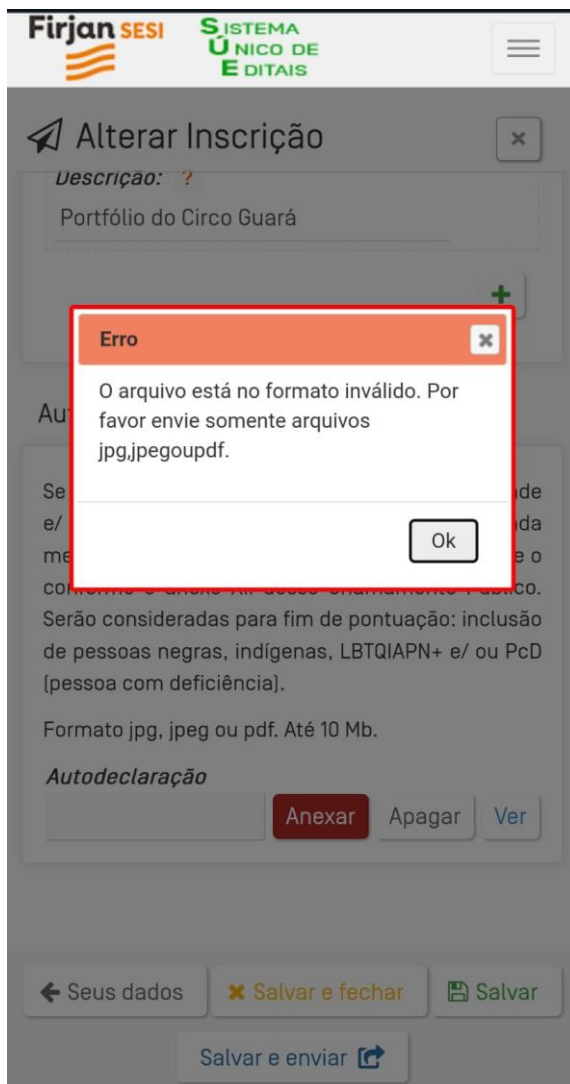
Firjan SESI

SISTEMA ÚNICO DE EDITAIS

Alterar Inscrição

×

Descrição: ?

Portfólio do Circo Guará

+

Erro

×

O arquivo está no formato inválido. Por favor envie somente arquivos jpg,jpegoupdf.

Ok

Au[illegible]

Se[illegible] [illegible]de e/ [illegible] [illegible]da me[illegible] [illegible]e o co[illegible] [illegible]blico. Serão consideradas para fim de pontuação: inclusão de pessoas negras, indígenas, LBTQIAPN+ e/ ou PcD (pessoa com deficiência).

Formato jpg, jpeg ou pdf. Até 10 Mb.

Autodeclaração

Anexar Apagar Ver

← Seus dados

× Salvar e fechar

Salvar

Salvar e enviar